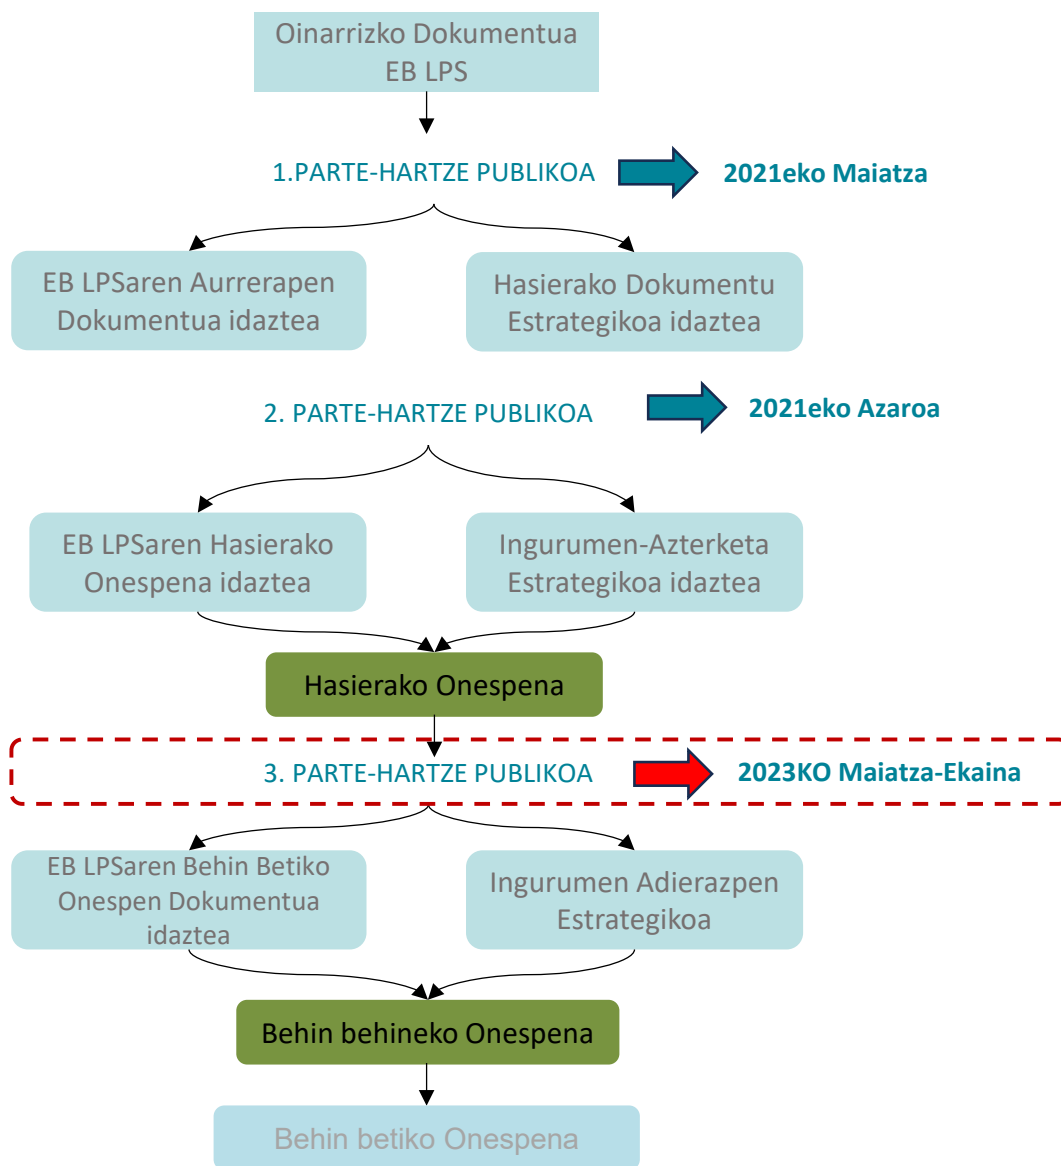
Oinarrizko Dokumentua
EB LPS

1.PARTE-HARTZE PUBLIKOA

2021eko Maiatza

EB LPSaren Aurrerapen Dokumentua idaztea

Hasierako Dokumentu Estrategikoa idaztea

2. PARTE-HARTZE PUBLIKOA

2021eko Azaroa

EB LPSaren Hasierako Onespena idaztea

Ingurumen-Azterketa Estrategikoa idaztea

Hasierako Onespena

3. PARTE-HARTZE PUBLIKOA

2023KO Maiatza-Ekaina

EB LPSaren Behin Betiko Onespen Dokumentua idaztea

Ingurumen Adierazpen Estrategikoa

Behin behineko Onespena

Behin betiko Onespena